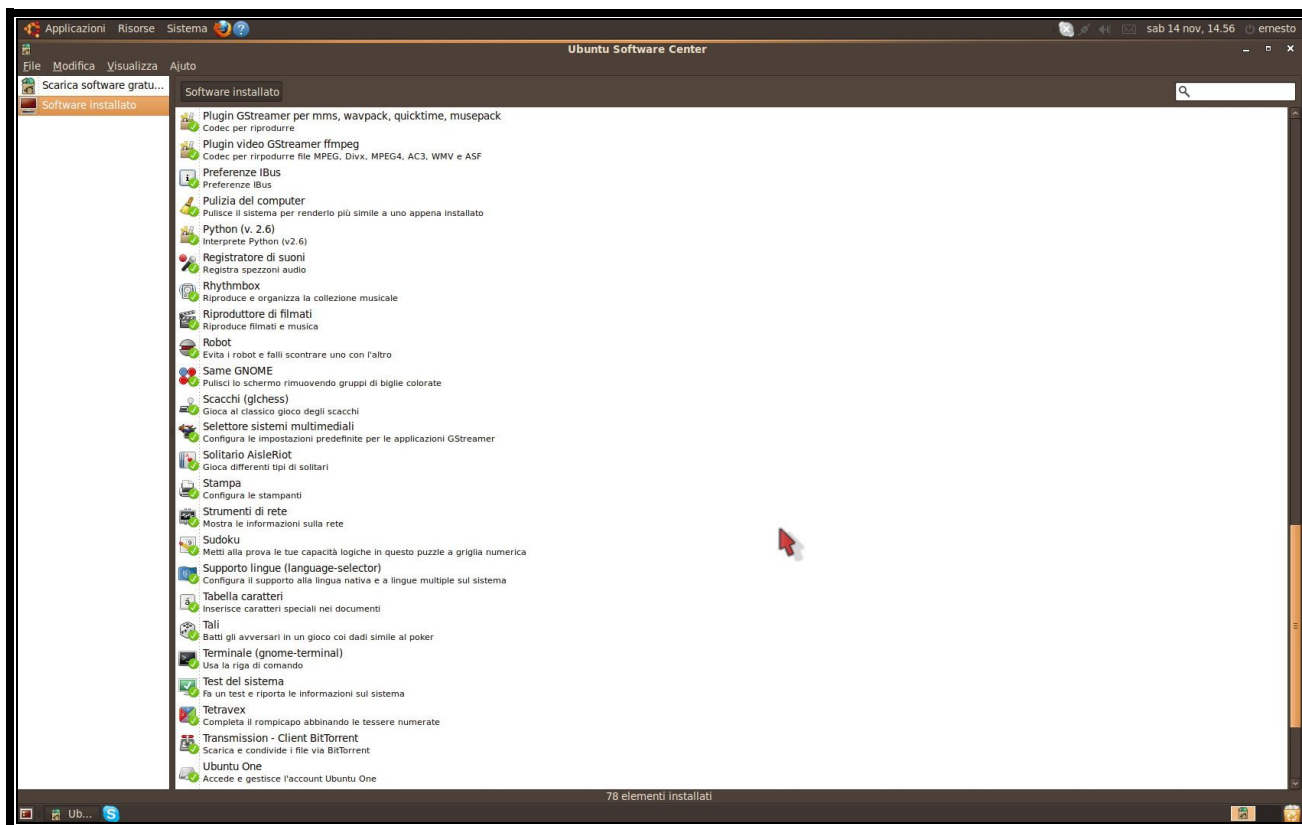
Applicazioni Risorse Sistema

sab 14 nov, 14.56 ernesto

Ubuntu Software Center

File Modifica Visualizza Aiuto

Scarica software gratu...
Software installato

Software installato

Plugin GStreamer per mms, wavpack, quicktime, musepack
Codec per riprodurre

Plugin video GStreamer ffmpeg
Codec per rirpodurre file MPEG, Divx, MPEG4, AC3, WMV e ASF

Preferenze IBus
Preferenze IBus

Pulizia del computer
Pulisce il sistema per renderlo più simile a uno appena installato

Python (v. 2.6)
Interprete Python (v2.6)

Registratore di suoni
Registra spezzoni audio

Rhythmbox
Riproduce e organizza la collezione musicale

Riproduttore di filmati
Riproduce filmati e musica

Robot
Evita i robot e falli scontrare uno con l'altro

Same GNOME
Pulisci lo schermo rimuovendo gruppi di biglie colorate

Scacchi (glchess)
Gioca al classico gioco degli scacchi

Selettore sistemi multimediali
Configura le impostazioni predefinite per le applicazioni GStreamer

Solitario AisleRiot
Gioca differenti tipi di solitari

Stampa
Configura le stampanti

Strumenti di rete
Mostra le informazioni sulla rete

Sudoku
Metti alla prova le tue capacità logiche in questo puzzle a griglia numerica

Supporto lingue (language-selector)
Configura il supporto alla lingua nativa e a lingue multiple sul sistema

Tabella caratteri
Inserisce caratteri speciali nei documenti

Tali
Batti gli avversari in un gioco coi dadi simile al poker

Terminale (gnome-terminal)
Usa la riga di comando

Test del sistema
Fa un test e riporta le informazioni sul sistema

Tetravex
Completa il rompicapo abbinando le tessere numerate

Transmission - Client BitTorrent
Scarica e condivide i file via BitTorrent

Ubuntu One
Accede e gestisce l'account Ubuntu One

78 elementi installati

Ub...